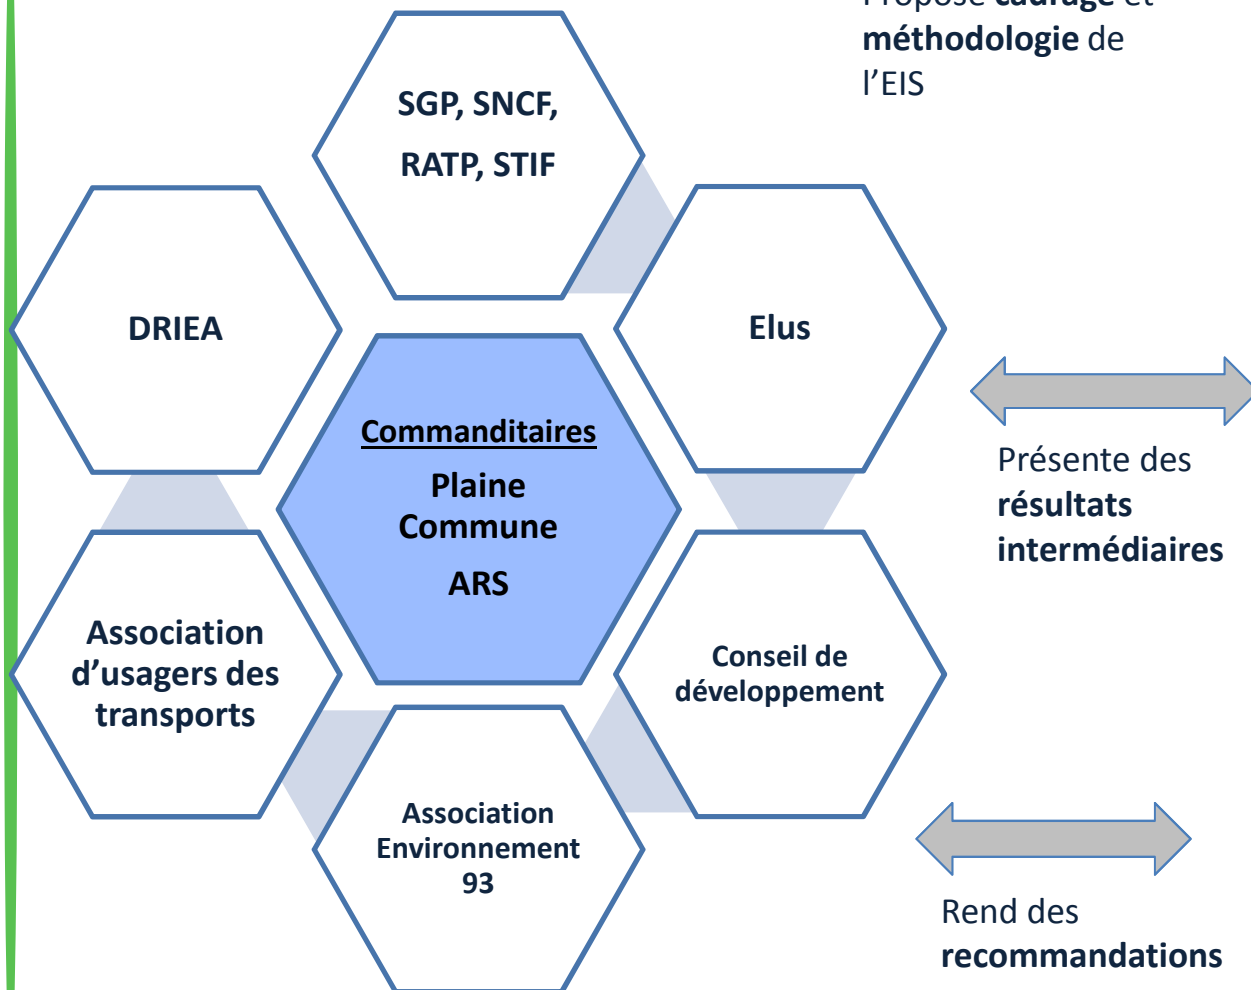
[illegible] **méthodologie** de l'EIS

SGP, SNCF,
RATP, STIF

DRIEA

Elus

Commanditaires
Plaine Commune
ARS

Présente des **résultats intermédiaires**

Association d'usagers des transports

Conseil de développement

Association Environnement 93

Rend des **recommandations**